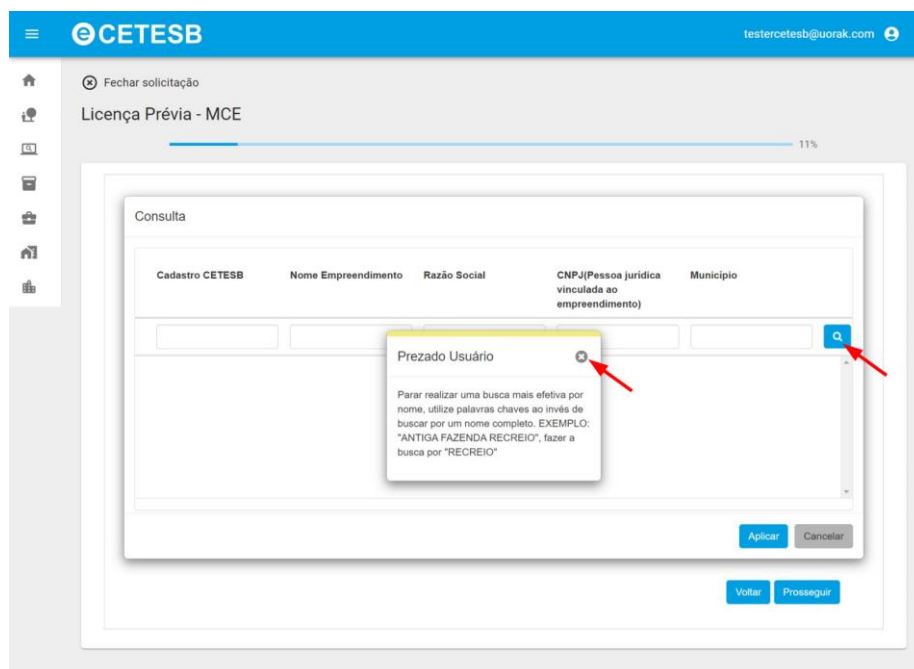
CETESB

testercetesb@uorak.com

Fechar solicitação

Licença Prévia - MCE

11%

Consulta

| Cadastro CETESB | Nome Empreendimento | Razão Social | CNPJ(Pessoa jurídica vinculada ao empreendimento) | Município |
|---|---|---|---|---|

Prezado Usuário

Parar realizar uma busca mais efetiva por nome, utilize palavras chaves ao invés de buscar por um nome completo. EXEMPLO: "ANTIGA FAZENDA RECREIO", fazer a busca por "RECREIO"

Aplicar Cancelar

Voltar Prosseguir